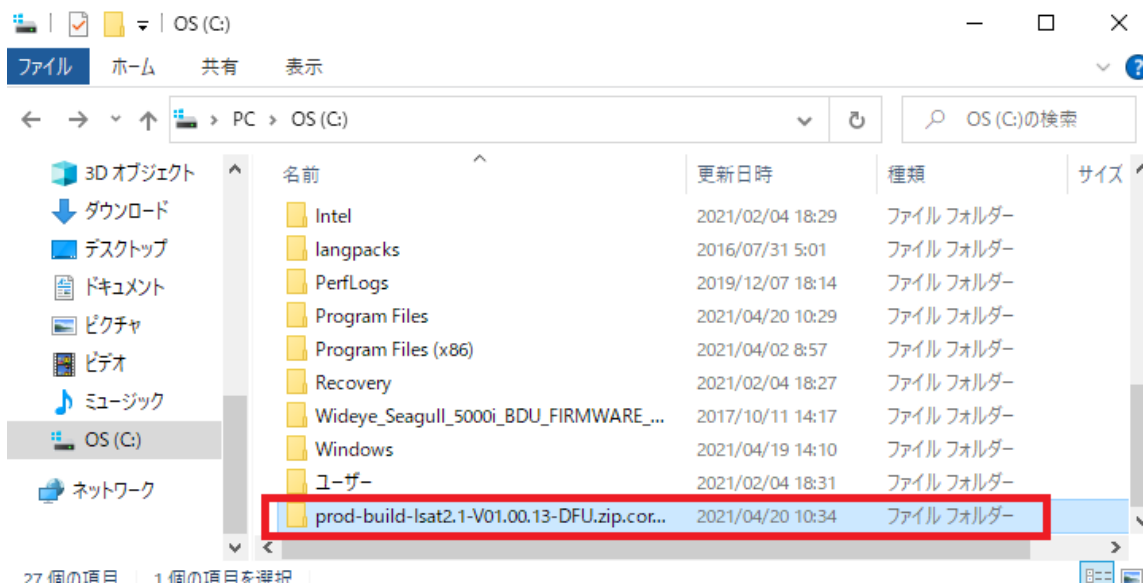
OS (C:)

ファイル ホーム 共有 表示

PC > OS (C:)

OS (C:)の検索

3D オブジェクト
ダウンロード
デスクトップ
ドキュメント
ピクチャ
ビデオ
ミュージック
OS (C:)
ネットワーク

| 名前 | 更新日時 | 種類 | サイズ |
|---|---|---|---|
| Intel | 2021/02/04 18:29 | ファイル フォルダー | |
| langpacks | 2016/07/31 5:01 | ファイル フォルダー | |
| PerfLogs | 2019/12/07 18:14 | ファイル フォルダー | |
| Program Files | 2021/04/20 10:29 | ファイル フォルダー | |
| Program Files (x86) | 2021/04/02 8:57 | ファイル フォルダー | |
| Recovery | 2021/02/04 18:27 | ファイル フォルダー | |
| Wideye_Seagull_5000i_BDU_FIRMWARE_... | 2017/10/11 14:17 | ファイル フォルダー | |
| Windows | 2021/04/19 14:10 | ファイル フォルダー | |
| ユーザー | 2021/02/04 18:31 | ファイル フォルダー | |
| prod-build-lsat2.1-V01.00.13-DFU.zip.cor... | 2021/04/20 10:34 | ファイル フォルダー | |

27 個の項目 1 個の項目を選択